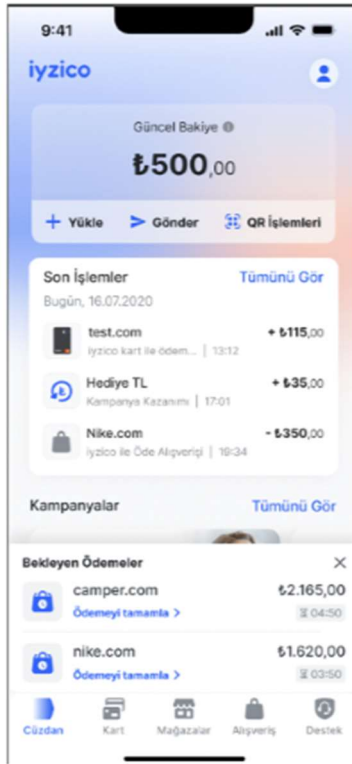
9:41

iyzico

Güncel Bakiye

₺500,00

+ Yükle
Gönder
QR İşlemleri

Son İşlemler
Tümünü Gör

Bugün, 16.07.2020

test.com
iyzico kart ile ödem... | 13:12
+ ₺115,00

Hediye TL
Kampanya Kazanımı | 17:01
+ ₺35,00

Nike.com
iyzico ile Öde Alışverişi | 19:34
- ₺350,00

Kampanyalar
Tümünü Gör

Bekleyen Ödemeler

camper.com
Ödemeyi tamamla >
₺2.165,00
04:50

nike.com
Ödemeyi tamamla >
₺1.620,00
03:50

Cüzdan
Kart
Mağazalar
Alışveriş
Destek